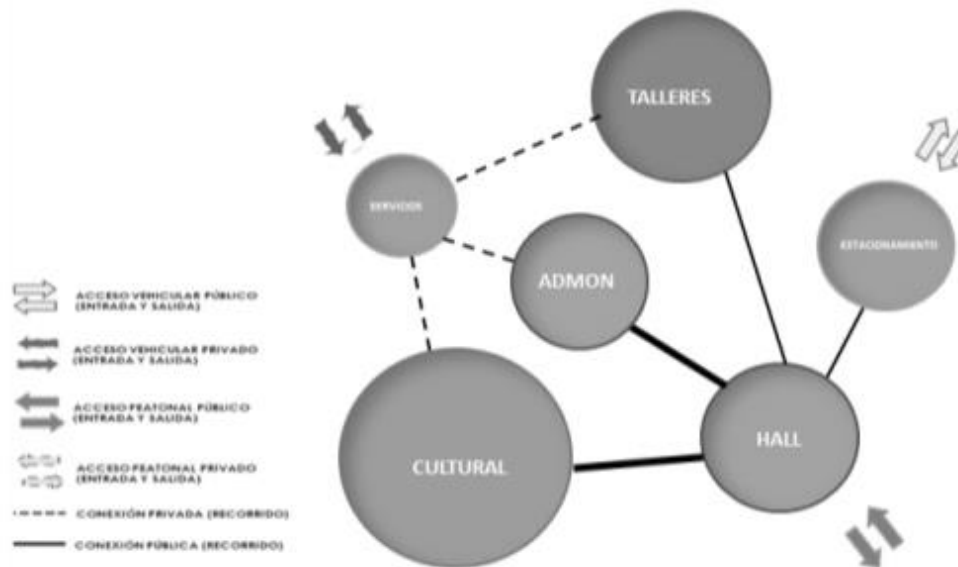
ACCESO VEHICULAR PÚBLICO (ENTRADA Y SALIDA)

ACCESO VEHICULAR PRIVADO (ENTRADA Y SALIDA)

ACCESO PEATONAL PÚBLICO (ENTRADA Y SALIDA)

ACCESO PEATONAL PRIVADO (ENTRADA Y SALIDA)

CONEXIÓN PRIVADA (RECORRIDO)

CONEXIÓN PÚBLICA (RECORRIDO)

TALLERES

SERVICIOS

ADMON

ESTACIONAMIENTO

HALL

CULTURAL